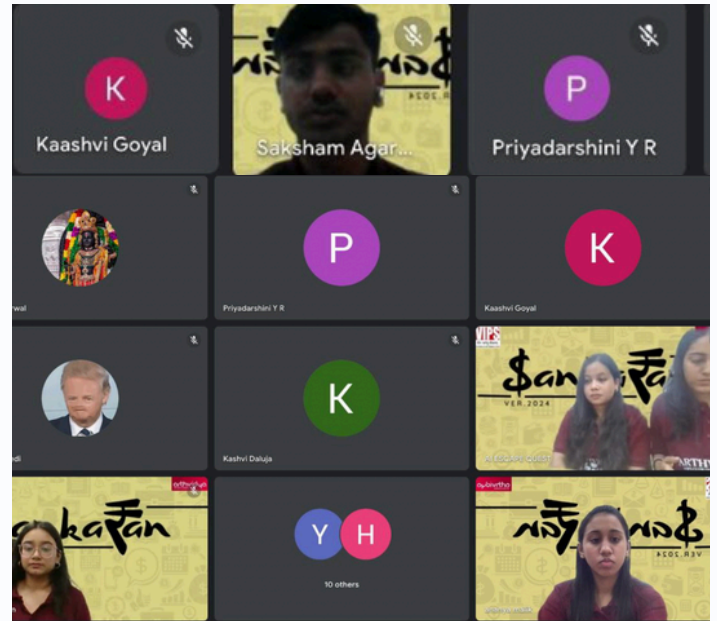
K
Kaashvi Goyal

Saksham Agar...

P
Priyadarshini Y R

rwal

P
Priyadarshini Y R

K
Kaashvi Goyal

di

K
Kashvi Daluja

VIPS
$ankaฐan
VER.2024
ARTHV

arthvita
nkaฐan

Y H
10 others

arthvita
$ankaฐan
VER.2024